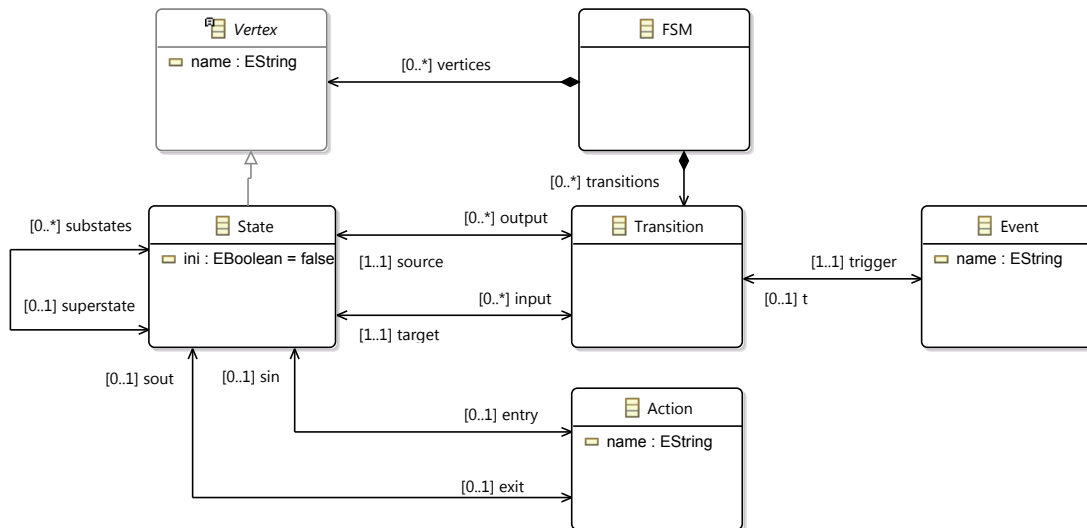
Vertex

name : EString

[0..*] vertices

FSM

[0..*] transitions

[0..*] substates

State

ini : EBoolean = false

[0..1] superstate

[0..*] output

[1..1] source

[0..*] input

[1..1] target

Transition

[1..1] trigger

[0..1] t

Event

name : EString

[0..1] sout

[0..1] sin

[0..1] entry

Action

name : EString

[0..1] exit